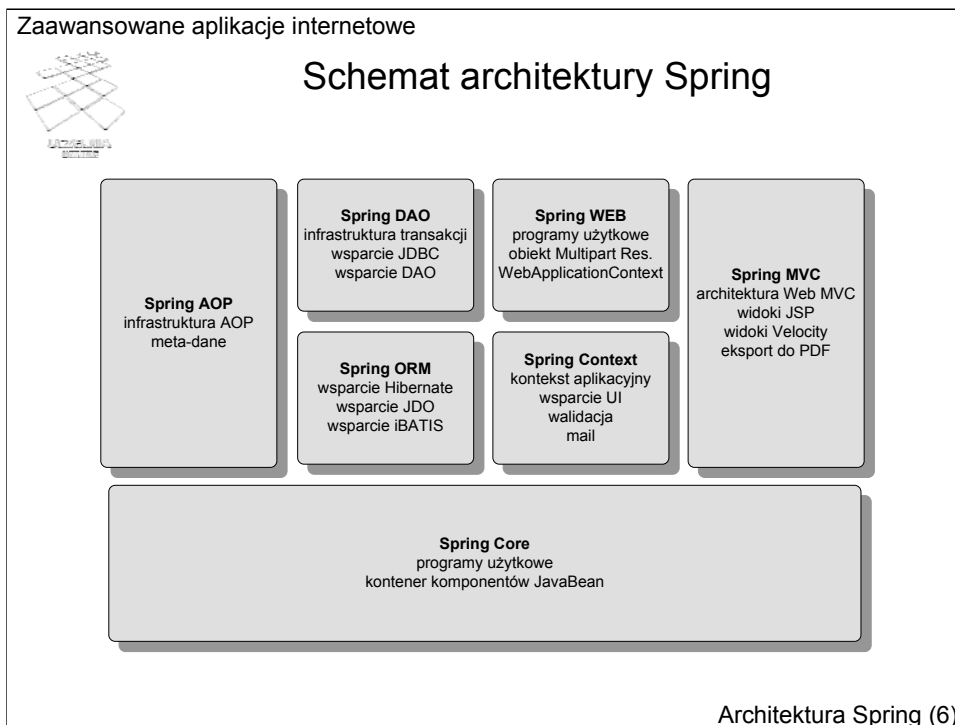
Zaawansowane aplikacje internetowe

Schemat architektury Spring

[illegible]

**Spring AOP**
infrastruktura AOP
meta-dane

**Spring DAO**
infrastruktura transakcji
wsparcie JDBC
wsparcie DAO

**Spring WEB**
programy użytkowe
obiekt Multipart Res.
WebApplicationContext

**Spring MVC**
architektura Web MVC
widoki JSP
widoki Velocity
eksport do PDF

**Spring ORM**
wsparcie Hibernate
wsparcie JDO
wsparcie iBATIS

**Spring Context**
kontekst aplikacyjny
wsparcie UI
walidacja
mail

**Spring Core**
programy użytkowe
kontener komponentów JavaBean

Architektura Spring (6)